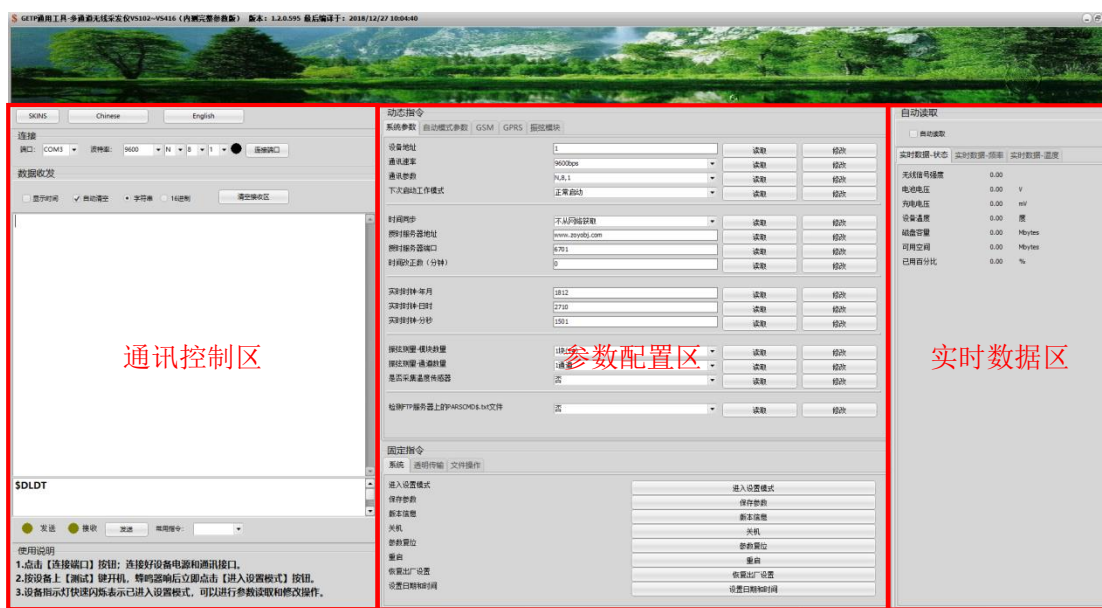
GETP通用工具-多通道无线采发仪VS102~VS416（内测完整参数版） 版本：1.2.0.595 最后编译于：2018/12/27 10:04:40

SKINS Chinese English

连接
端口: COM3 波特率: 9600 N 8 1 连接端口

数据收发
显示时间 ✓ 自动清空 • 字符串 16进制 清空接收区

通讯控制区

$DLDT

发送 接收 发送 常用指令:

使用说明
1.点击【连接端口】按钮；连接好设备电源和通讯接口。
2.按设备上【测试】键开机，蜂鸣器响后立即点击【进入设置模式】按钮。
3.设备指示灯快速闪烁表示已进入设置模式，可以进行参数读取和修改操作。

动态指令
系统参数 自动模式参数 GSM GPRS 振弦模块

| | | | |
|---|---|---|---|
| 设备地址 | 1 | 读取 | 修改 |
| 通讯速率 | 9600bps | 读取 | 修改 |
| 通讯参数 | N,8,1 | 读取 | 修改 |
| 下次启动工作模式 | 正常启动 | 读取 | 修改 |
| 时间同步 | 不从网络获取 | 读取 | 修改 |
| 授时服务器地址 | www.zovobj.com | 读取 | 修改 |
| 授时服务器端口 | 6701 | 读取 | 修改 |
| 时间补正数（分钟） | 0 | 读取 | 修改 |
| 实时时钟-年月 | 1812 | 读取 | 修改 |
| 实时时钟-日时 | 2710 | 读取 | 修改 |
| 实时时钟-分秒 | 1501 | 读取 | 修改 |
| 振弦测量-模块数量 | 1 | 读取 | 修改 |
| 振弦测量-通道数量 | 1通道 | 读取 | 修改 |
| 是否采集温度传感器 | 否 | 读取 | 修改 |
| 检测FTP服务器上的PARSCMD&.txt文件 | 否 | 读取 | 修改 |

参数配置区

固定指令
系统 透明传输 文件操作

| | |
|---|---|
| 进入设置模式 | 进入设置模式 |
| 保存参数 | 保存参数 |
| 版本信息 | 版本信息 |
| 关机 | 关机 |
| 参数复位 | 参数复位 |
| 重启 | 重启 |
| 恢复出厂设置 | 恢复出厂设置 |
| 设置日期和时间 | 设置日期和时间 |

自动读取
自动读取
实时数据-状态 实时数据-频率 实时数据-温度

| | | |
|---|---|---|
| 无线信号强度 | 0.00 | |
| 电池电压 | 0.00 | V |
| 充电电压 | 0.00 | mV |
| 设备温度 | 0.00 | 度 |
| 磁盘容量 | 0.00 | Mbytes |
| 可用空间 | 0.00 | Mbytes |
| 已用百分比 | 0.00 | % |

实时数据区